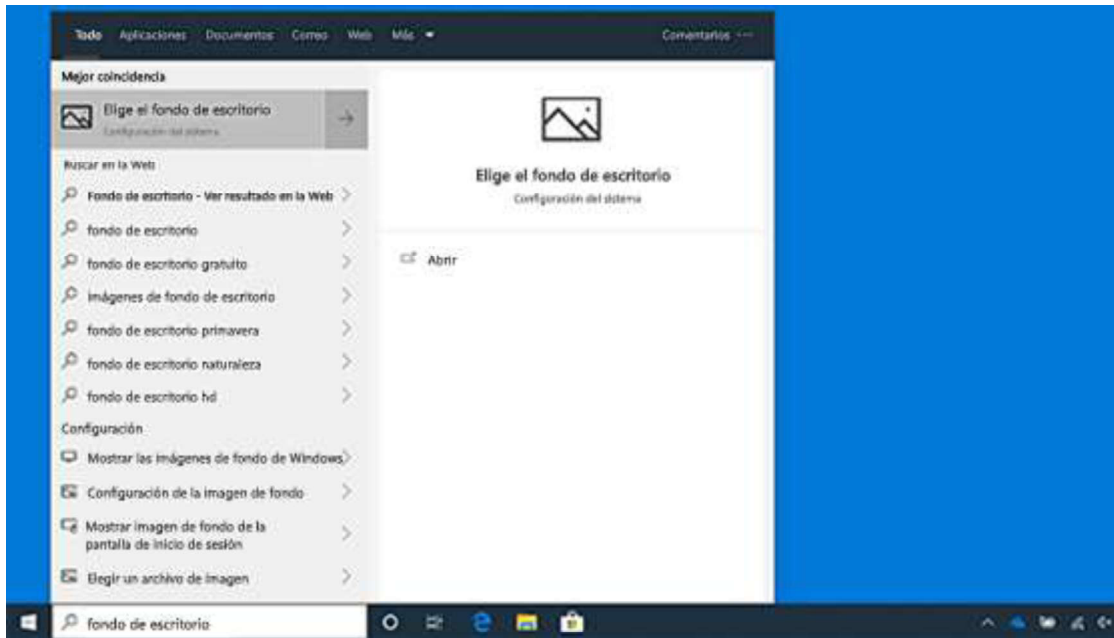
Todo Aplicaciones Documentos Correo Web Más

Comentarios ···

Mejor coincidencia

Elige el fondo de escritorio
Configuración del sistema

Buscar en la Web

Fondo de escritorio - Ver resultado en la Web

fondo de escritorio

fondo de escritorio gratuito

imágenes de fondo de escritorio

fondo de escritorio primavera

fondo de escritorio naturaleza

fondo de escritorio hd

Configuración

Mostrar las imágenes de fondo de Windows

Configuración de la imagen de fondo

Mostrar imagen de fondo de la pantalla de inicio de sesión

Elegir un archivo de imagen

Elige el fondo de escritorio
Configuración del sistema

Abrir

fondo de escritorio